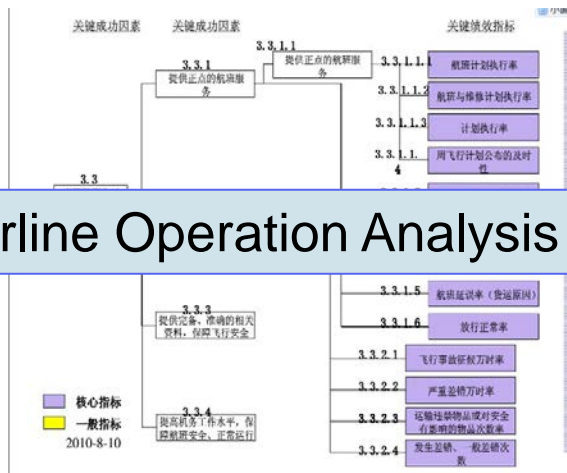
关键成功因素 关键成功因素 关键绩效指标

3.3.1.1
提供正点的航班服务

3.3.1
提供正点的航班服务

3.3.1.1.1 航班计划执行率
3.3.1.1.2 航班与维修计划执行率
3.3.1.1.3 计划执行率
3.3.1.1.4 周飞行计划公布的及时性

3.3

rline Operation Analysis

3.3.1.5 航班延误率（货运原因）
3.3.1.6 放行正常率

3.3.3
提供完备、准确的相关资料，保障飞行安全

3.3.2.1 飞行事故征候万时率
3.3.2.2 严重差错万时率
3.3.2.3 运输违禁物品或对安全有影响的物品次数率
3.3.2.4 发生差错、一般差错次数

3.3.4
提高机务工作水平，保障航班安全、正常运行

核心指标
一般指标
2010-8-10